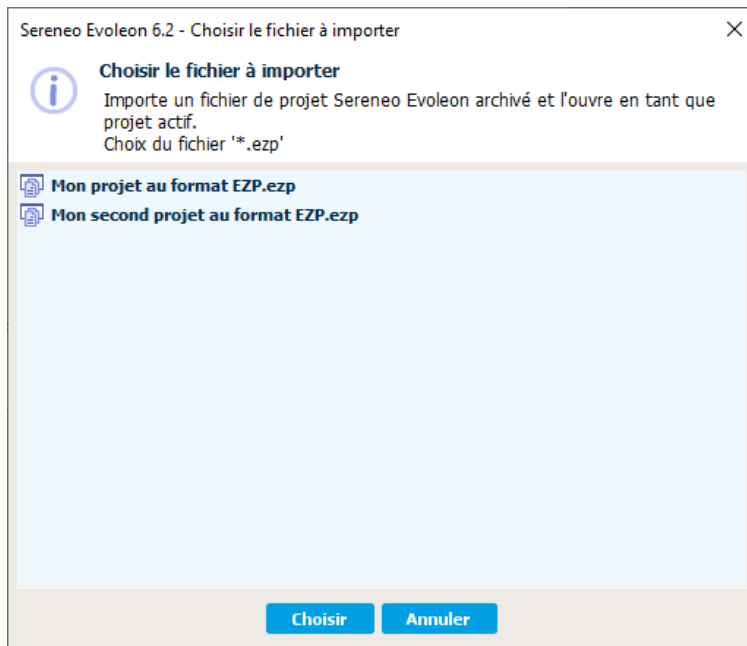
Sereneo Evoleon 6.2 - Choisir le fichier à importer

Choisir le fichier à importer

Importe un fichier de projet Sereneo Evoleon archivé et l'ouvre en tant que projet actif.
Choix du fichier '*.ezp'

Mon projet au format EZP.ezp
Mon second projet au format EZP.ezp

Choisir
Annuler